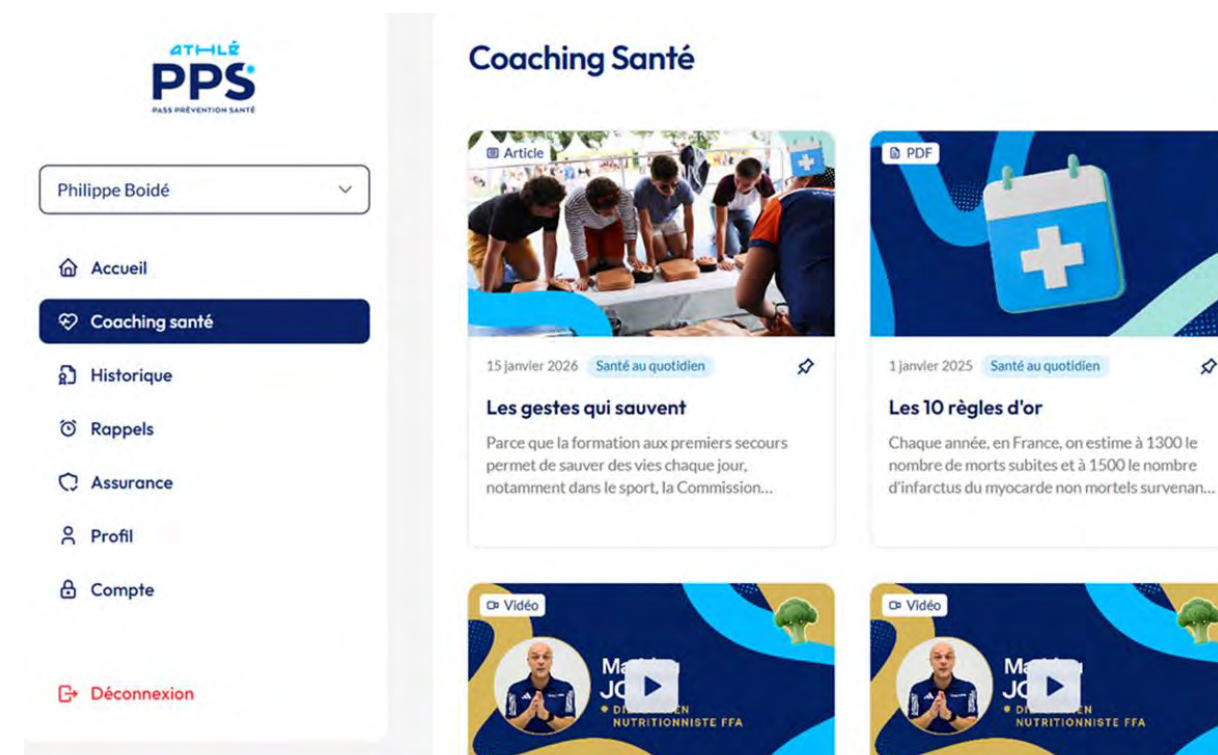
ATHLÉ
PPS
PASS PRÉVENTION SANTÉ

Philippe Boidé

Accueil
Coaching santé
Historique
Rappels
Assurance
Profil
Compte

Déconnexion

Coaching Santé

Article

15 janvier 2026 Santé au quotidien

Les gestes qui sauvent

Parce que la formation aux premiers secours permet de sauver des vies chaque jour, notamment dans le sport, la Commission...

PDF

1 janvier 2025 Santé au quotidien

Les 10 règles d'or

Chaque année, en France, on estime à 1300 le nombre de morts subites et à 1500 le nombre d'infarctus du myocarde non mortels survenan...

Vidéo

Ma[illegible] JO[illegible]
DI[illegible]EN NUTRITIONNISTE FFA

Vidéo

Ma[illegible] JO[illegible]
DI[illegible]EN NUTRITIONNISTE FFA